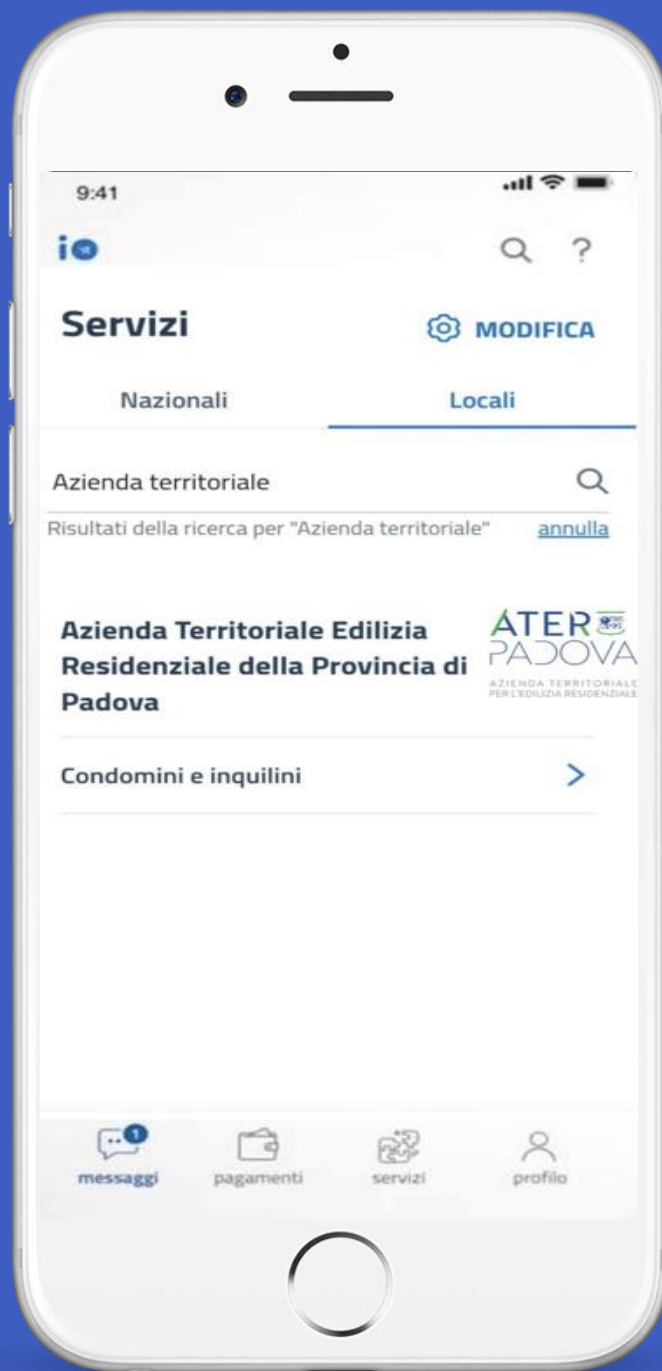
9:41

io

Servizi

MODIFICA

Nazionali

Locali

Azienda territoriale

Risultati della ricerca per "Azienda territoriale"

annulla

Azienda Territoriale Edilizia Residenziale della Provincia di Padova

ATER PADOVA
AZIENDA TERRITORIALE PER L'EDILIZIA RESIDENZIALE

Condomini e inquilini

1

messaggi

pagamenti

servizi

profilo